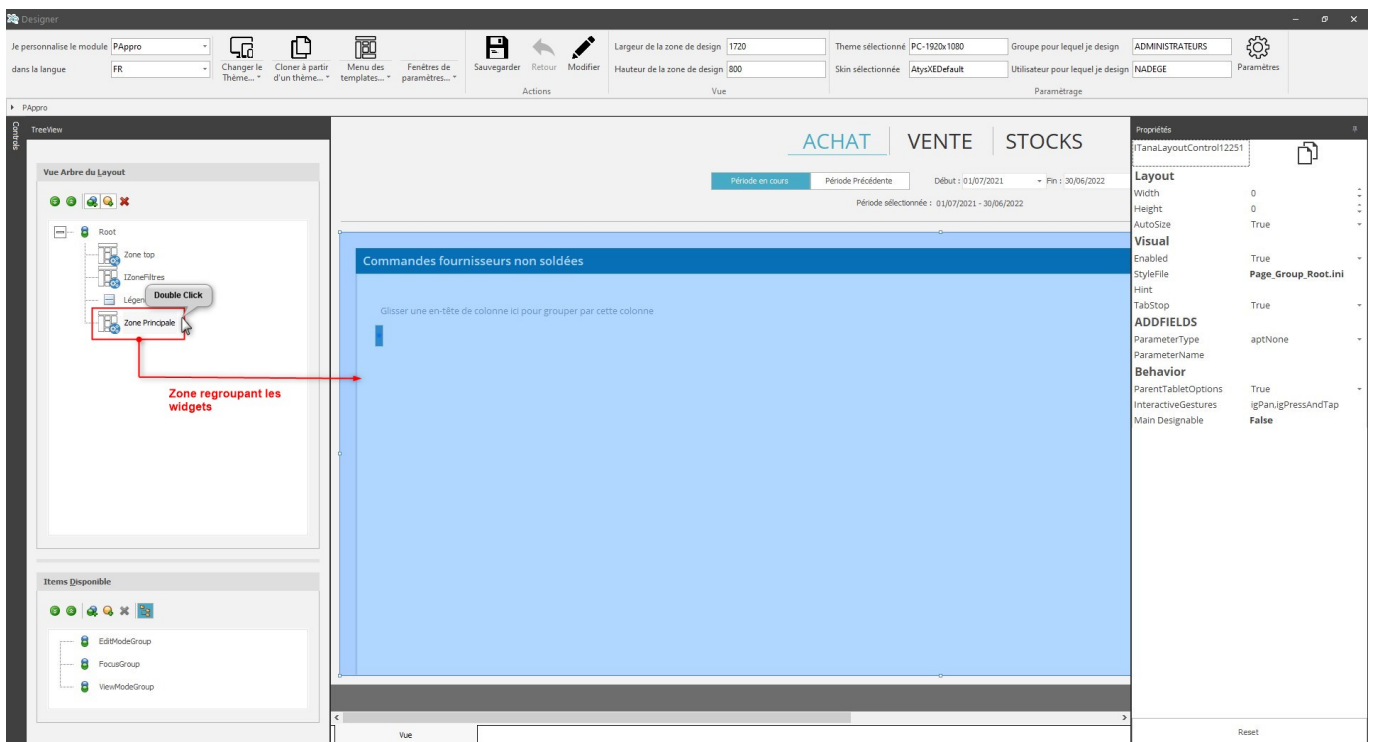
Designer

Je personnalise le module PAppro
dans la langue FR
Changer le Thème...
Cloner à partir d'un thème...
Menu des templates...
Fenêtres de paramètres...
Sauvegarder
Retour
Modifier
Actions
Largeur de la zone de design 1720
Hauteur de la zone de design 800
Vue
Theme sélectionné PC-1920x1080
Skin sélectionnée AtysXEDefault
Groupe pour lequel je design ADMINISTRATEURS
Utilisateur pour lequel je design NADEGE
Paramétrage
Paramètres

PAppro

Controls
TreeView
Vue Arbre du Layout
Root
Zone top
IZoneFiltres
Légen
Double Click
Zone Principale
Zone regroupant les widgets

Items Disponible
EditModeGroup
FocusGroup
ViewModeGroup

ACHAT
VENTE
STOCKS
Période en cours
Période Précédente
Début : 01/07/2021
Fin : 30/06/2022
Période sélectionnée : 01/07/2021 - 30/06/2022
Commandes fournisseurs non soldées
Glisser une en-tête de colonne ici pour grouper par cette colonne
Vue

Propriétés
ITanaLayoutControl12251
Layout
| Width | 0 |
|---|---|
| Height | 0 |
| AutoSize | True |

Visual
| Enabled | True |
|---|---|
| StyleFile | Page_Group_Root.ini |
| Hint | |
| TabStop | True |

ADDFIELDS
| ParameterType | aptNone |
|---|---|
| ParameterName | |

Behavior
| ParentTabletOptions | True |
|---|---|
| InteractiveGestures | igPan,igPressAndTap |
| Main Designable | False |

Reset